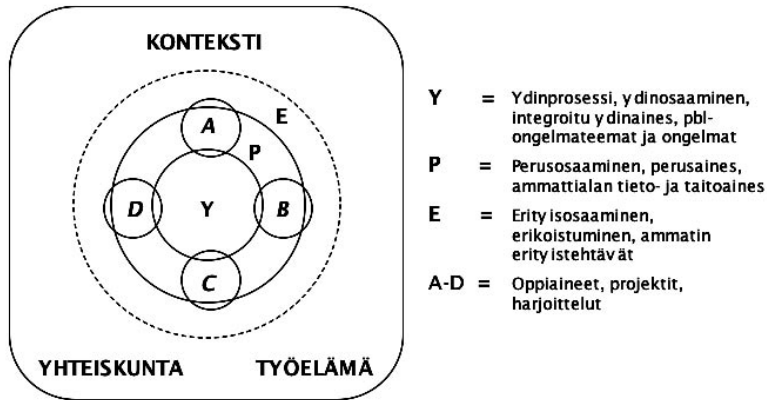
KONTEKSTI

A

E

P

D

Y

B

C

YHTEISKUNTA

TYÖELÄMÄ

Y = Ydinprosessi, ydinosaaminen, integroitu ydinaines, pbl-ongelmateemat ja ongelmat

P = Perusosaaminen, perusaines, ammattialan tieto- ja taitoaines

E = Erityisosaaminen, erikoistuminen, ammatin erityistehtävät

A-D = Oppiaineet, projektit, harjoittelut